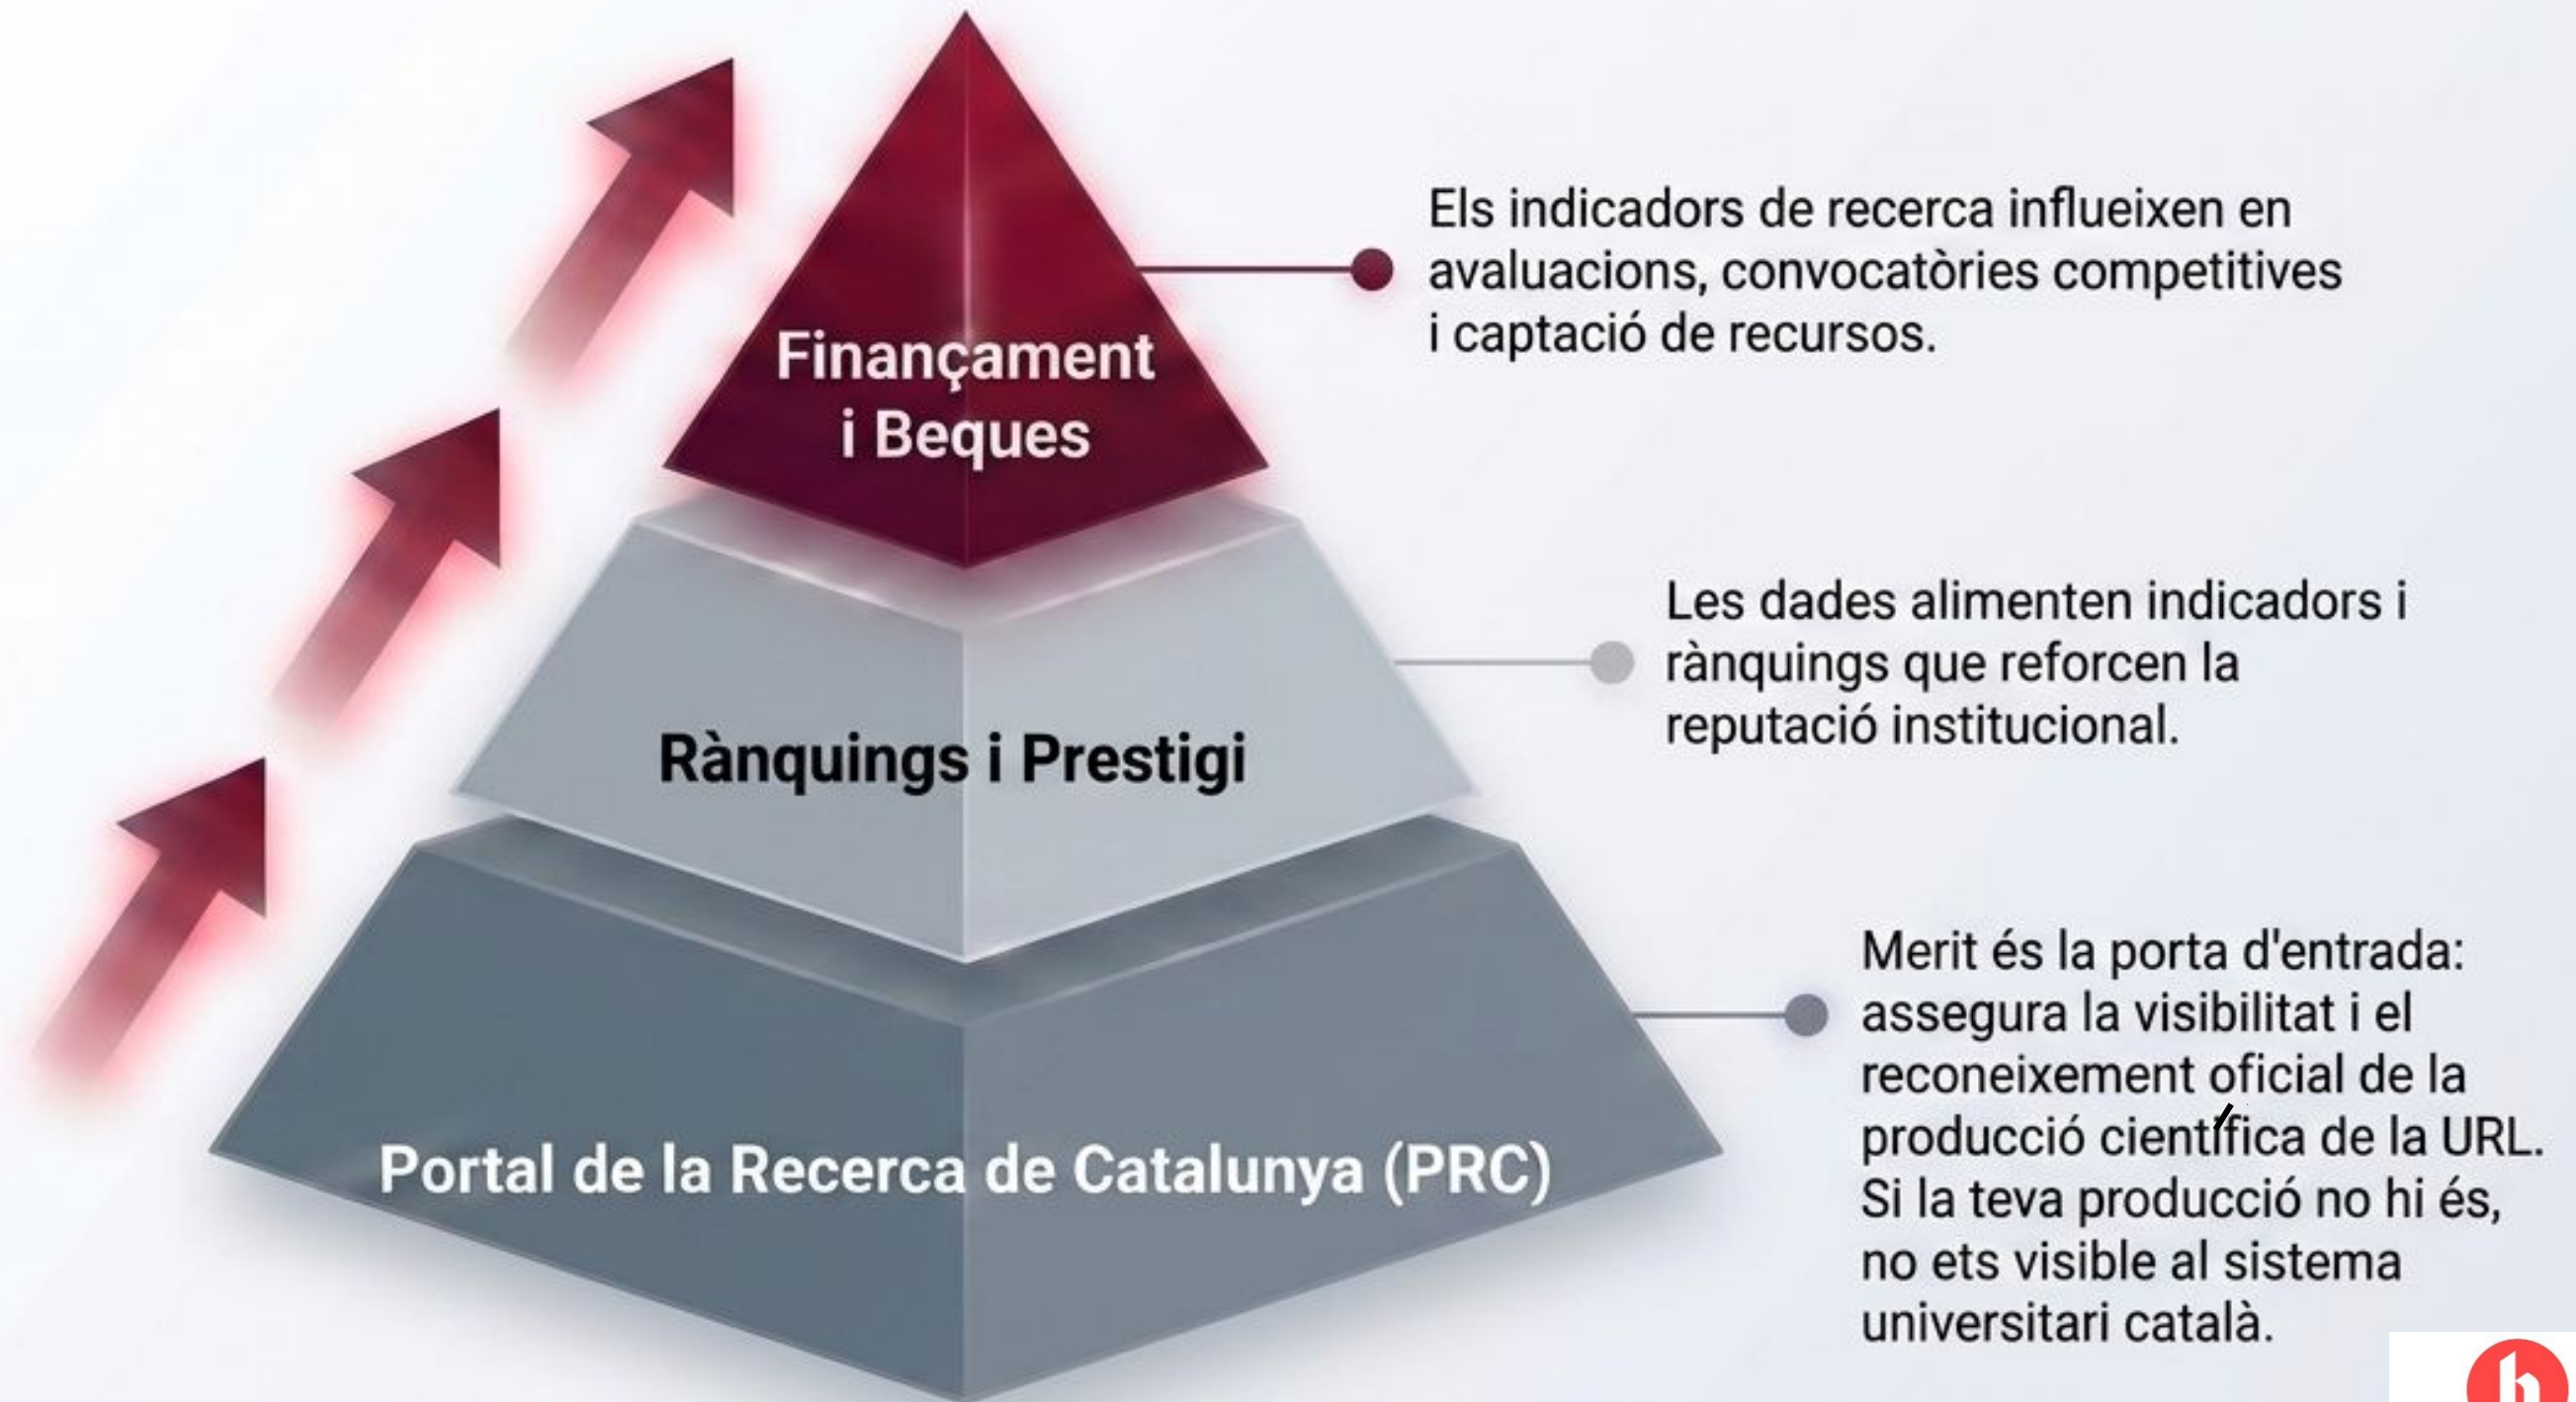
Finançament i Beques

Els indicadors de recerca influeixen en avaluacions, convocatòries competitives i captació de recursos.

Rànquings i Prestigi

Les dades alimenten indicadors i rànquings que reforcen la reputació institucional.

Portal de la Recerca de Catalunya (PRC)

Merit és la porta d'entrada: assegura la visibilitat i el reconeixement oficial de la producció científica de la URL. Si la teva producció no hi és, no ets visible al sistema universitari català.